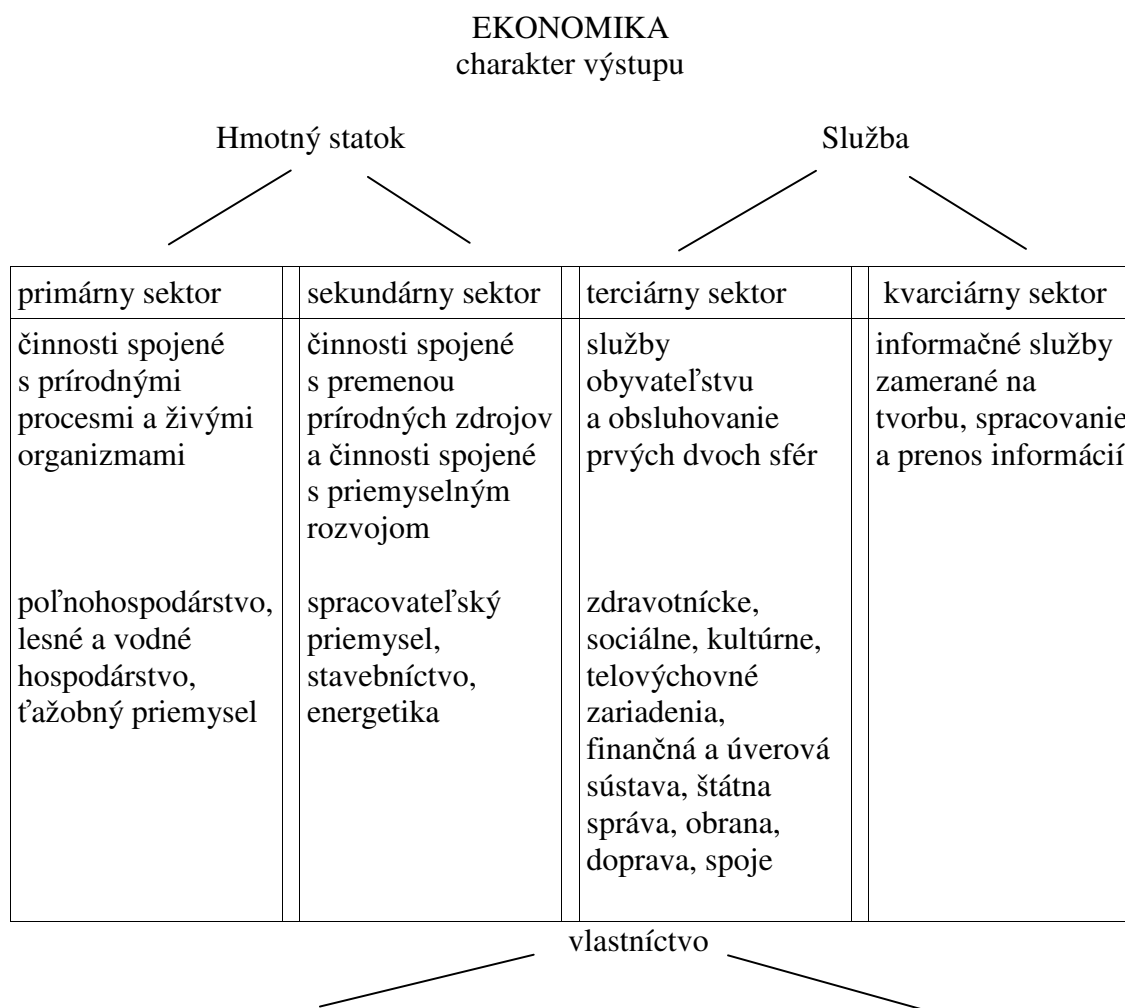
EKONOMIKA
charakter výstupu

Hmotný statok

Služba

| primárny sektor | sekundárny sektor | terciárny sektor | kvarciárny sektor |
|---|---|---|---|
| činnosti spojené s prírodnými procesmi a živými organizmami | činnosti spojené s premenou prírodných zdrojov a činnosti spojené s priemyselným rozvojom | služby obyvateľstvu a obsluhovanie prvých dvoch sfér | informačné služby zamerané na tvorbu, spracovanie a prenos informácií |
| poľnohospodárstvo, lesné a vodné hospodárstvo, ťažobný priemysel | spracovateľský priemysel, stavebníctvo, energetika | zdravotnícke, sociálne, kultúrne, telovýchovné zariadenia, finančná a úverová sústava, štátna správa, obrana, doprava, spoje | |

vlastníctvo